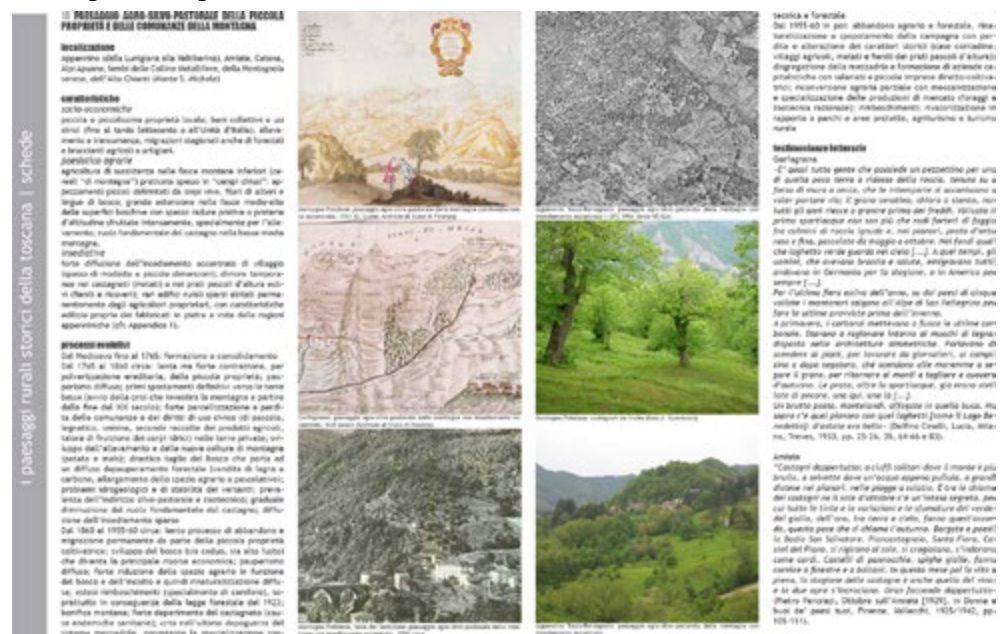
i paesaggi rurali storici della toscana | schede

11 PAESAGGIO AGRO-SILVO-PASTORALE DELLA PICCOLA PROPRIETÀ E DELLE COMUNANZE DELLA MONTAGNA

localizzazione
Appennino (della Lunigiana alla Valtiberina), Amiata, Cetona, Alpi apuane, fondo delle Colline Metallifere, della Montagnola senese, dell'Alto Chianti (Monte S. Michele)

caratteristiche
socio-economiche
piccola e piccolissima proprietà locale; beni collettivi e usi civici (fino al tardo Settecento e all'Unità d'Italia); allevamento e transumanza, migrazioni stagionali anche di forestali e braccianti agricoli e artigiani.
paesistico-agrarie
agricoltura di sussistenza nelle fasce montane inferiori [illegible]

insediative
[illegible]

processi evolutivi
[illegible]

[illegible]

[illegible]

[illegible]

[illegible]

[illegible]

tecnica e forestale
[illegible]

testimonianze letterarie
Garfagnana
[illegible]

Amiata
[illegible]